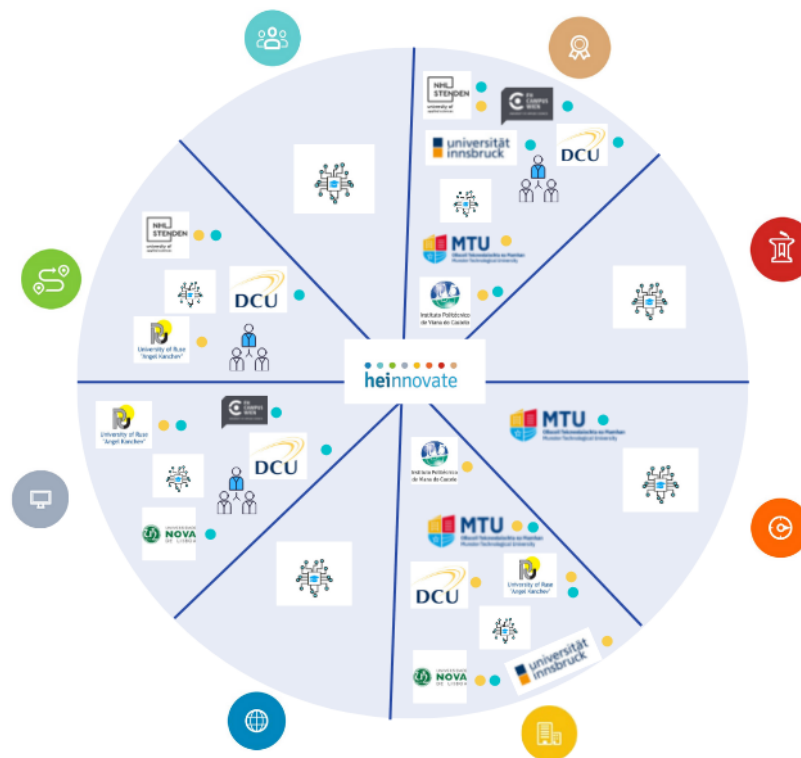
NHL STENDEN
FH CAMPUS WIEN
universität innsbruck
DCU
MTU
Institute Politécnico de Viana do Castelo
NHL STENDEN
DCU
University of Ruse "Angel Kanchev"
heinnovate
FH CAMPUS WIEN
University of Ruse "Angel Kanchev"
DCU
NOVA
MTU
Instituto Politécnico de Viana do Castelo
MTU
DCU
University of Ruse "Angel Kanchev"
NOVA
universität innsbruck